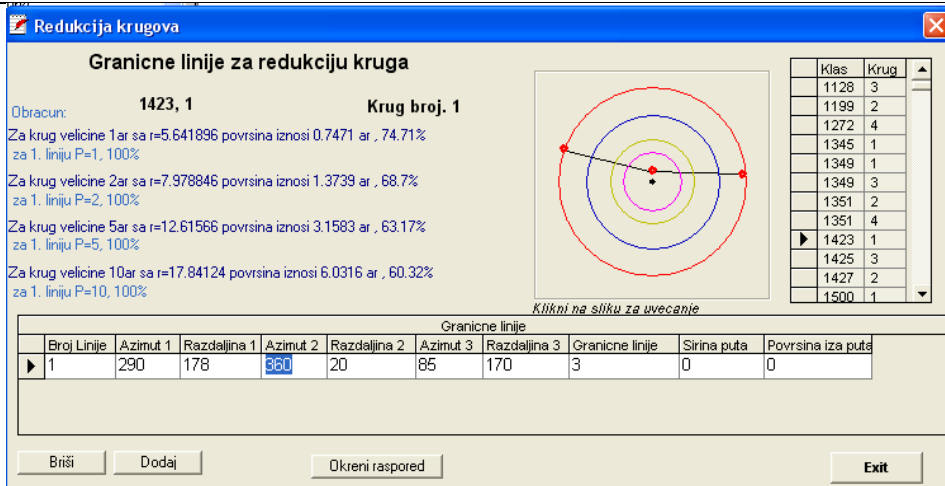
Redukcija krugova

Granicne linije za redukciju kruga

Obracun: 1423, 1 Krug broj. 1

Za krug velicine 1ar sa r=5.641896 povrsina iznosi 0.7471 ar , 74.71%
za 1. liniju P=1, 100%

Za krug velicine 2ar sa r=7.978846 povrsina iznosi 1.3739 ar , 68.7%
za 1. liniju P=2, 100%

Za krug velicine 5ar sa r=12.61566 povrsina iznosi 3.1583 ar , 63.17%
za 1. liniju P=5, 100%

Za krug velicine 10ar sa r=17.84124 povrsina iznosi 6.0316 ar , 60.32%
za 1. liniju P=10, 100%

Klikni na sliku za uvecanje

| Klas | Krug |
|---|---|
| 1128 | 3 |
| 1199 | 2 |
| 1272 | 4 |
| 1345 | 1 |
| 1349 | 1 |
| 1349 | 3 |
| 1351 | 2 |
| 1351 | 4 |
| 1423 | 1 |
| 1425 | 3 |
| 1427 | 2 |
| 1500 | 1 |

Granicne linije

| Broj Linije | Azimut 1 | Razdaljina 1 | Azimut 2 | Razdaljina 2 | Azimut 3 | Razdaljina 3 | Granicne linije | Sirina puta | Povrsina iza puta |
|---|---|---|---|---|---|---|---|---|---|
| 1 | 290 | 178 | 360 | 20 | 85 | 170 | 3 | 0 | 0 |

Briši Dodaj Okreni raspored Exit